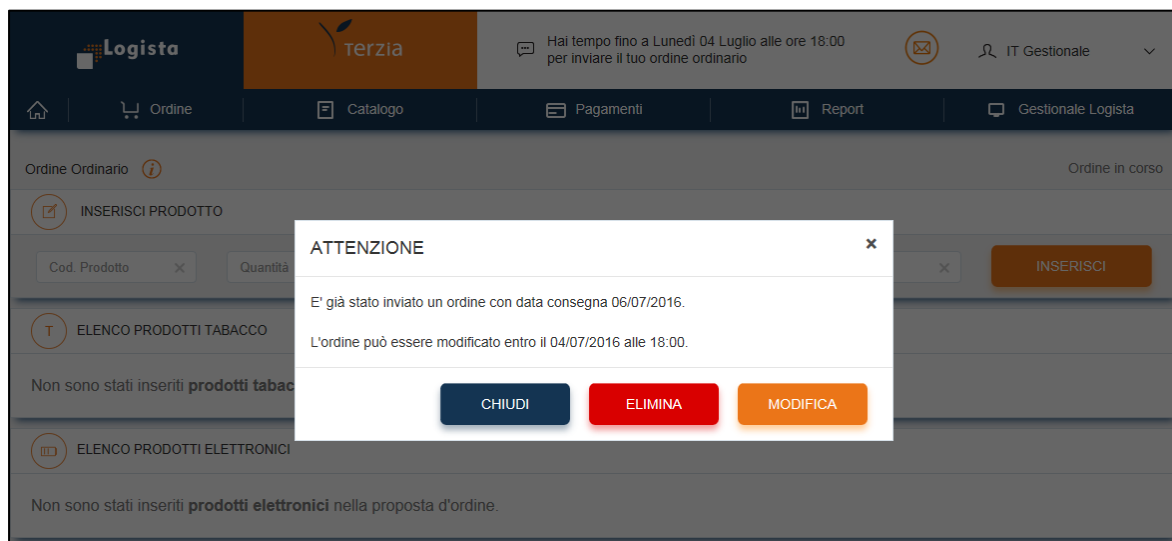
Logista

Terzia

Hai tempo fino a Lunedì 04 Luglio alle ore 18:00 per inviare il tuo ordine ordinario

IT Gestionale

Ordine

Catalogo

Pagamenti

Report

Gestionale Logista

Ordine Ordinario

Ordine in corso

INSERISCI PRODOTTO

Cod. Prodotto

Quantità

INSERISCI

T ELENCO PRODOTTI TABACCO

Non sono stati inseriti **prodotti tabac**

ELENCO PRODOTTI ELETTRONICI

Non sono stati inseriti **prodotti elettronici** nella proposta d'ordine.

ATTENZIONE

×

E' già stato inviato un ordine con data consegna 06/07/2016.

L'ordine può essere modificato entro il 04/07/2016 alle 18:00.

CHIUDI

ELIMINA

MODIFICA